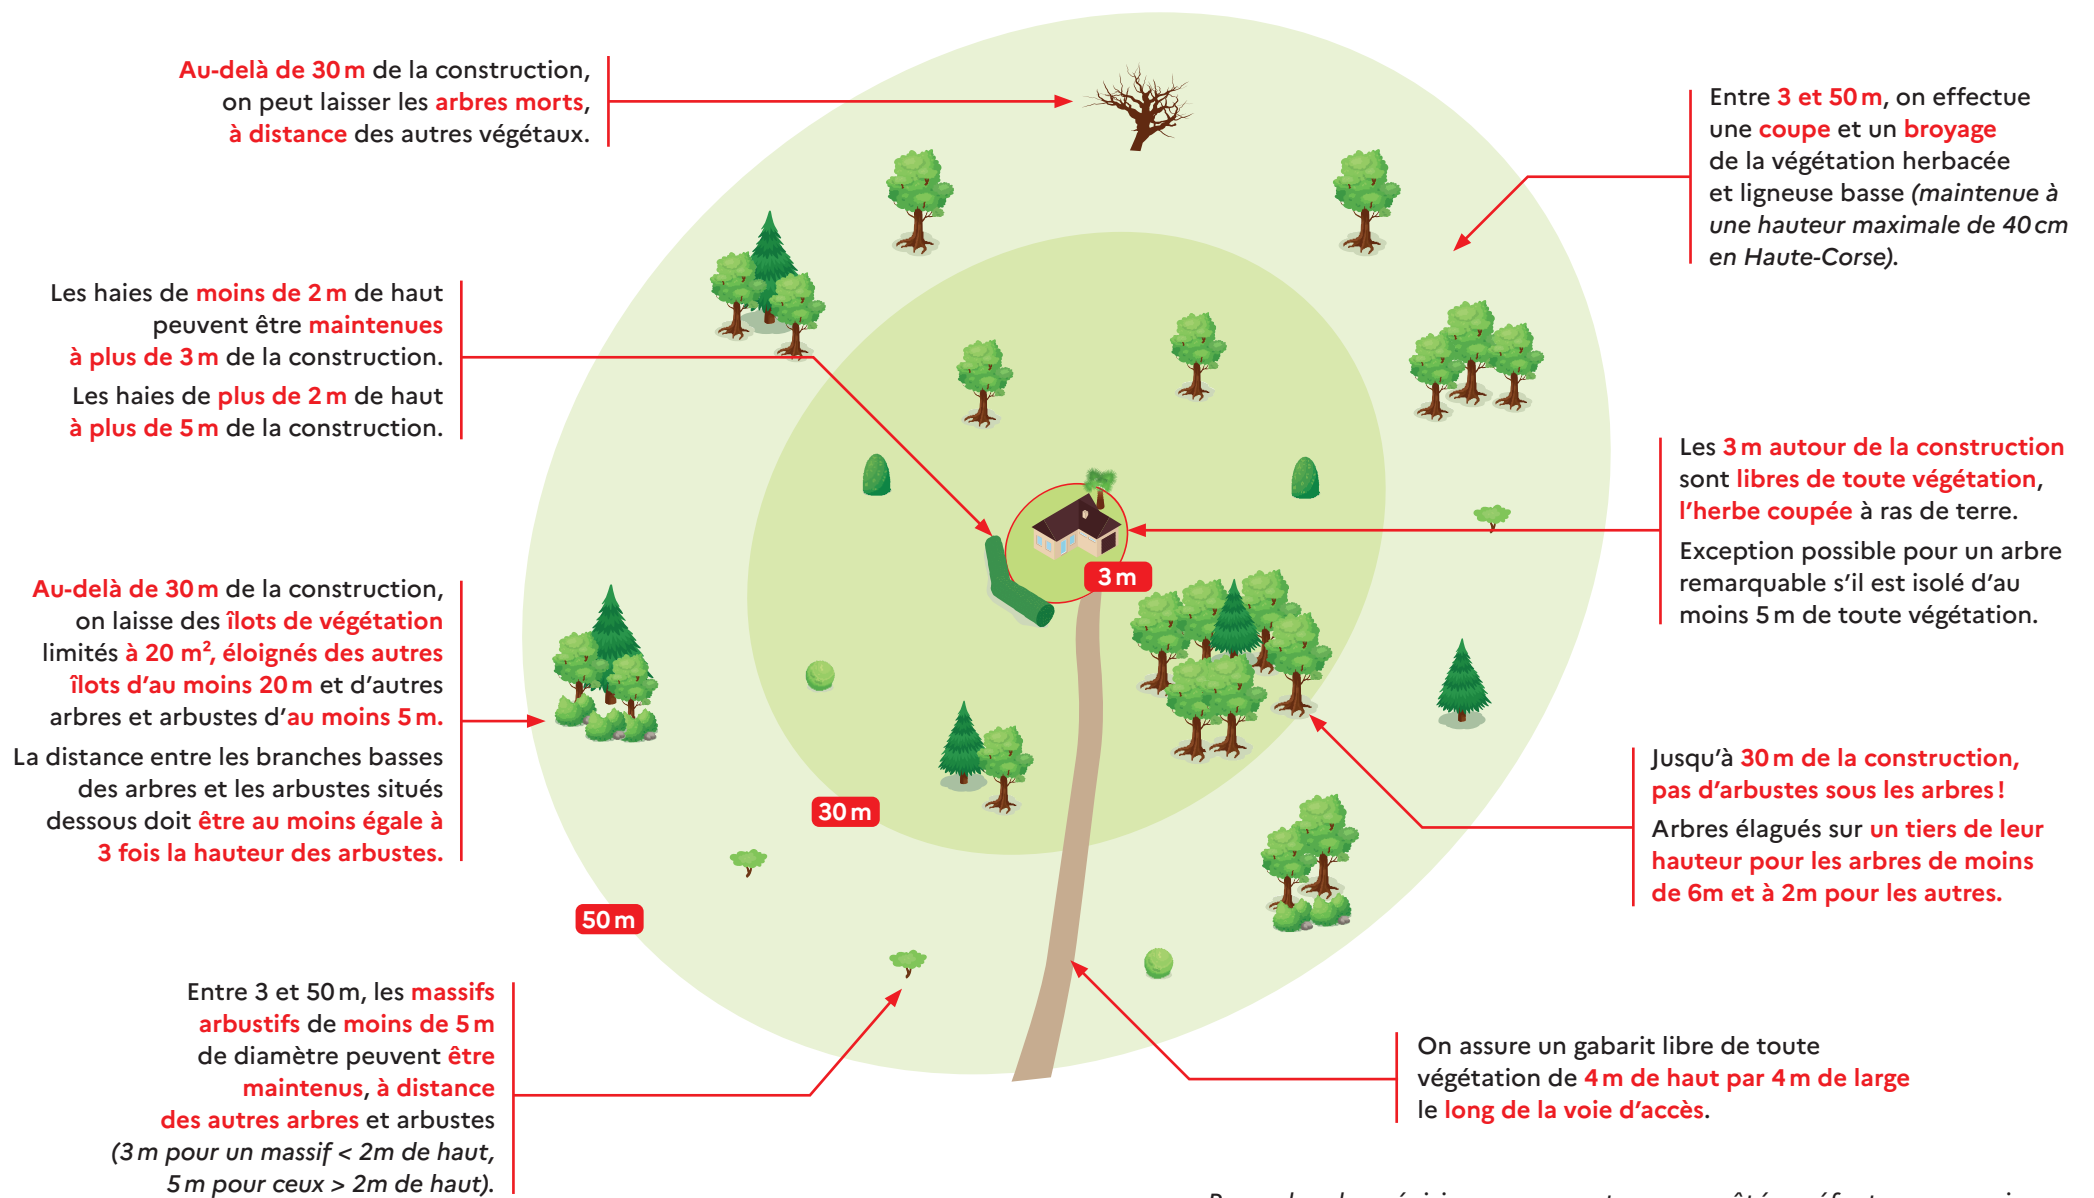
Au-delà de 30 m de la construction, on peut laisser les arbres morts, à distance des autres végétaux.

Entre 3 et 50 m, on effectue une coupe et un broyage de la végétation herbacée et ligneuse basse (maintenue à une hauteur maximale de 40 cm en Haute-Corse).

Les haies de moins de 2 m de haut peuvent être maintenues à plus de 3 m de la construction.

Les haies de plus de 2 m de haut à plus de 5 m de la construction.

Les 3 m autour de la construction sont libres de toute végétation, l'herbe coupée à ras de terre.

Exception possible pour un arbre remarquable s'il est isolé d'au moins 5 m de toute végétation.

3 m

Au-delà de 30 m de la construction, on laisse des îlots de végétation limités à 20 m², éloignés des autres îlots d'au moins 20 m et d'autres arbres et arbustes d'au moins 5 m.

La distance entre les branches basses des arbres et les arbustes situés dessous doit être au moins égale à 3 fois la hauteur des arbustes.

Jusqu'à 30 m de la construction, pas d'arbustes sous les arbres !

Arbres élagués sur un tiers de leur hauteur pour les arbres de moins de 6m et à 2m pour les autres.

30 m

50 m

Entre 3 et 50 m, les massifs arbustifs de moins de 5 m de diamètre peuvent être maintenus, à distance des autres arbres et arbustes (3 m pour un massif < 2m de haut, 5 m pour ceux > 2m de haut).

On assure un gabarit libre de toute végétation de 4 m de haut par 4 m de large le long de la voie d'accès.

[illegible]